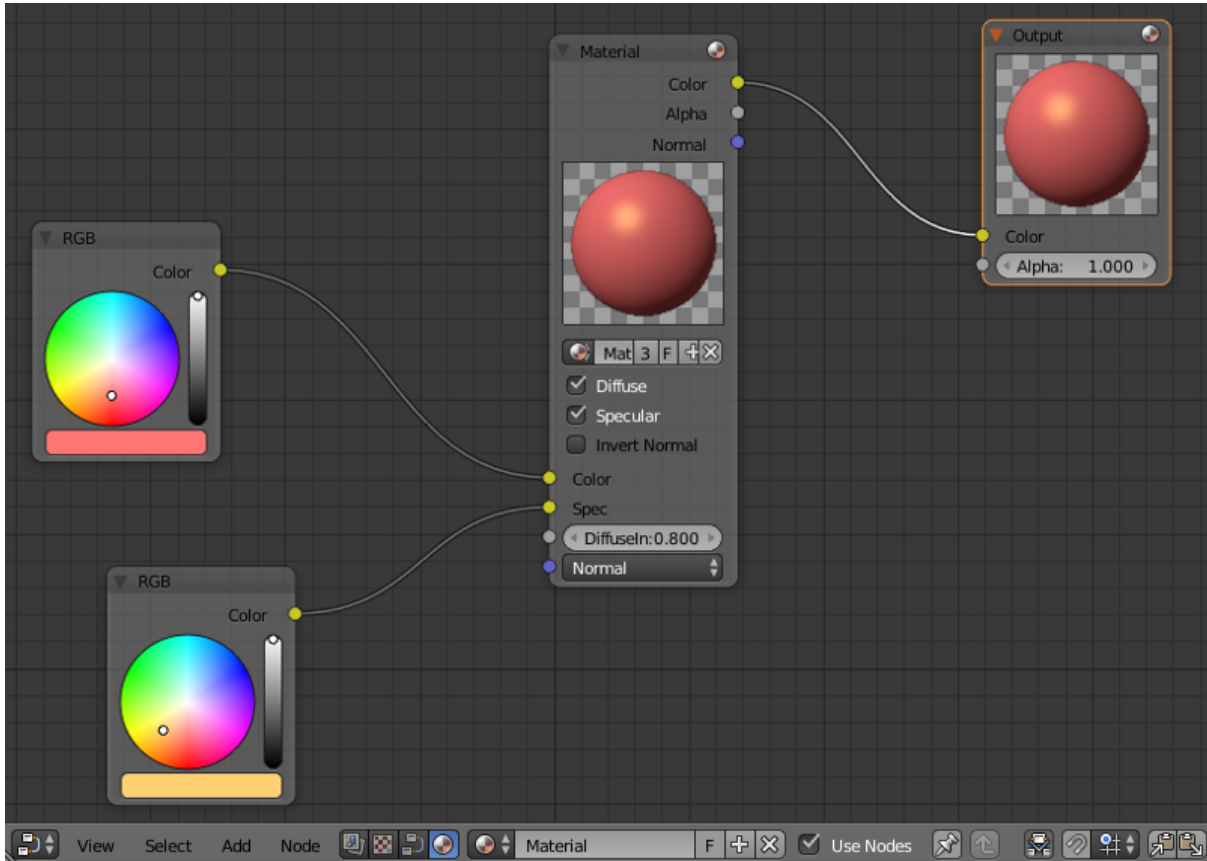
Material

Color

Alpha

Normal

Mat 3 F

Diffuse

Specular

Invert Normal

Color

Spec

DiffuseIn: 0.800

Normal

Output

Color

Alpha: 1.000

RGB

Color

RGB

Color

View Select Add Node

Material F

Use Nodes